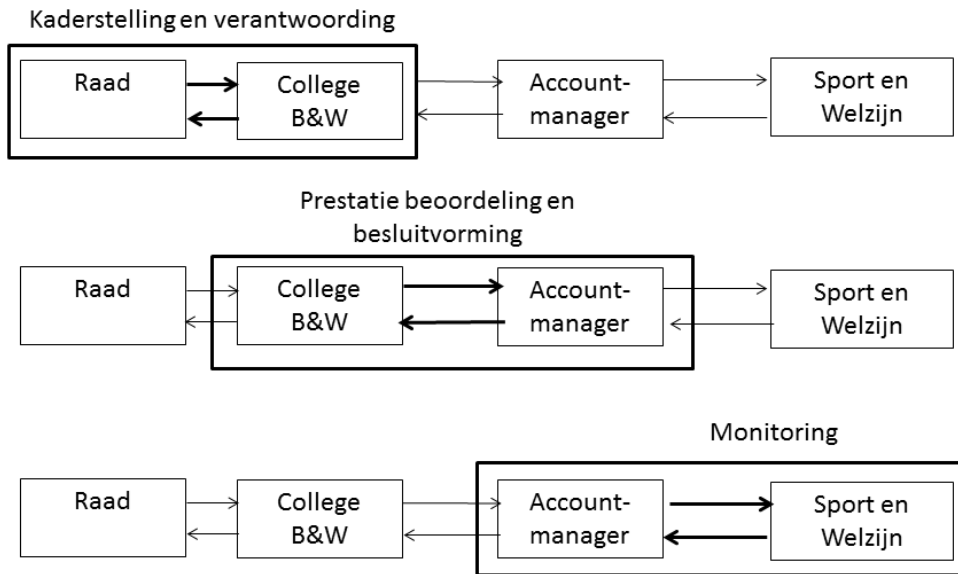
Kaderstelling en verantwoording

Raad

College B&W

Account-manager

Sport en Welzijn

Prestatie beoordeling en besluitvorming

Raad

College B&W

Account-manager

Sport en Welzijn

Monitoring

Raad

College B&W

Account-manager

Sport en Welzijn